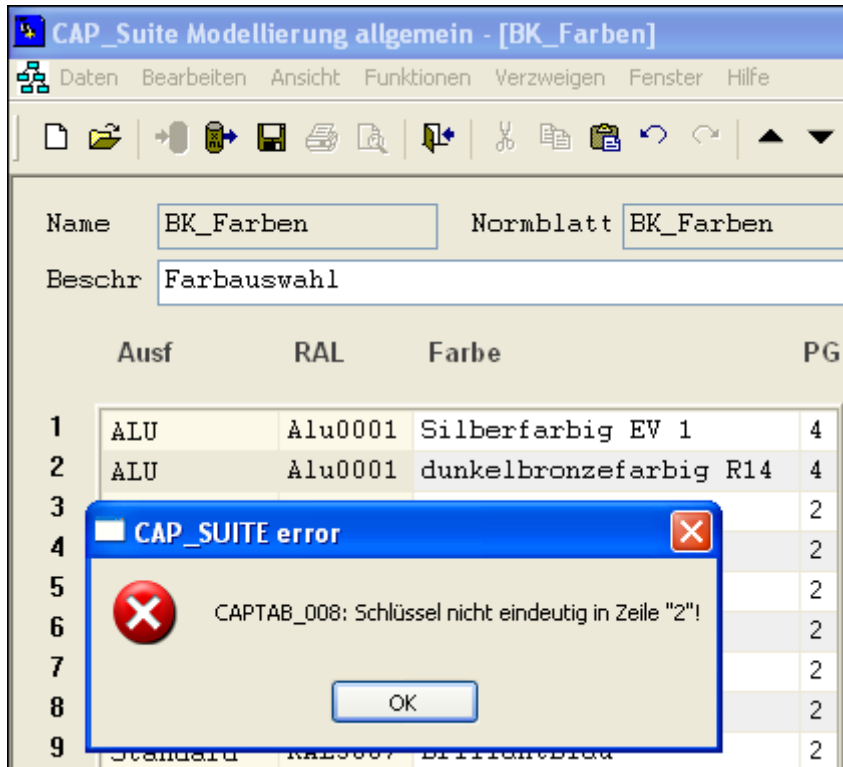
CAP_Suite Modellierung allgemein - [BK_Farben]

Daten Bearbeiten Ansicht Funktionen Verzweigen Fenster Hilfe

Name BK_Farben Normblatt BK_Farben

Beschr Farbauswahl

| | Ausf | RAL | Farbe | PG |
|---|---|---|---|---|
| 1 | ALU | Alu0001 | Silberfarbig EV 1 | 4 |
| 2 | ALU | Alu0001 | dunkelbronzefarbig R14 | 4 |
| 3 | | | | 2 |
| 4 | | | | 2 |
| 5 | | | | 2 |
| 6 | | | | 2 |
| 7 | | | | 2 |
| 8 | | | | 2 |
| 9 | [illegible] | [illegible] | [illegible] | 2 |

CAP_SUITE error

CAPTAB_008: Schlüssel nicht eindeutig in Zeile "2"!

OK